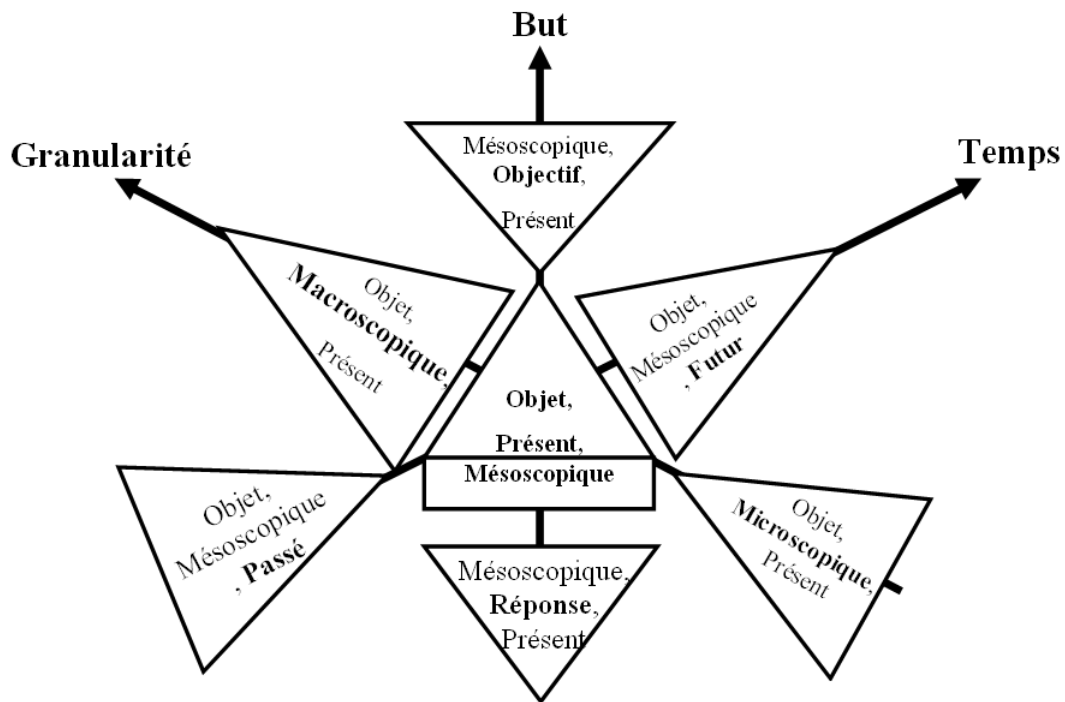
But

Granularité

Temps

Mésoscopique, **Objectif**, Présent

Objet, **Macroscopique**, Présent

Objet, Mésoscopique , **Futur**

**Objet**, **Présent**, **Mésoscopique**

Objet, Mésoscopique , **Passé**

Mésoscopique, **Réponse**, Présent

Objet, **Microscopique**, Présent